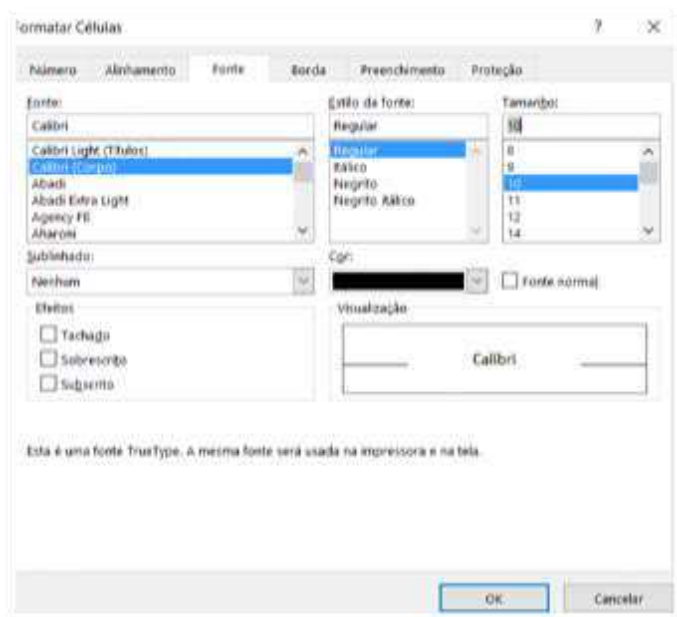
ormatar Células

?

Número
Alinhamento
Fonte
Borda
Preenchimento
Proteção

Fonte:
Calibri
Calibri Light (Títulos)
Calibri (Corpo)
Abadi
Abadi Extra Light
Agency FB
Aharoni

Estilo da fonte:
Regular
Regular
Itálico
Negrito
Negrito Itálico

Tamanho:
10
8
9
10
11
12
14

Sublinhado:
Nenhum

Cor:

Fonte normal

Efeitos
Tachado
Sobrescrito
Subscrito

Visualização
Calibri

Esta é uma fonte TrueType. A mesma fonte será usada na impressora e na tela.

OK
Cancelar